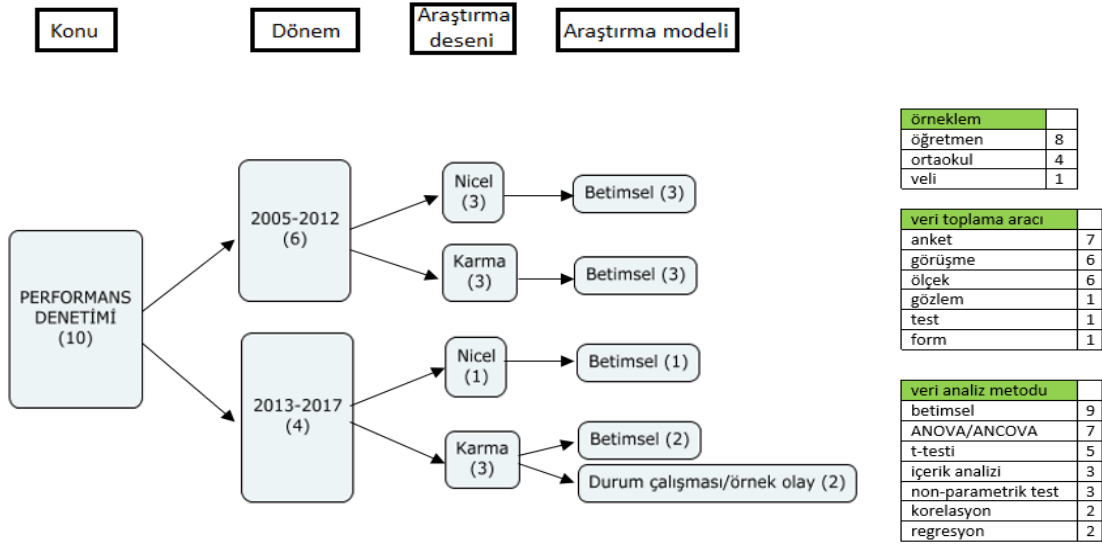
Konu

Dönem

Araştırma deseni

Araştırma modeli

PERFORMANS DENETİMİ (10)

2005-2012 (6)

2013-2017 (4)

Nicel (3)

Karma (3)

Nicel (1)

Karma (3)

Betimsel (3)

Betimsel (3)

Betimsel (1)

Betimsel (2)

Durum çalışması/örnek olay (2)

| örneklem | |
|---|---|
| öğretmen | 8 |
| ortaokul | 4 |
| veli | 1 |

| veri toplama aracı | |
|---|---|
| anket | 7 |
| görüşme | 6 |
| ölçek | 6 |
| gözlem | 1 |
| test | 1 |
| form | 1 |

| veri analiz metodu | |
|---|---|
| betimsel | 9 |
| ANOVA/ANCOVA | 7 |
| t-testi | 5 |
| içerik analizi | 3 |
| non-parametrik test | 3 |
| korelasyon | 2 |
| regresyon | 2 |